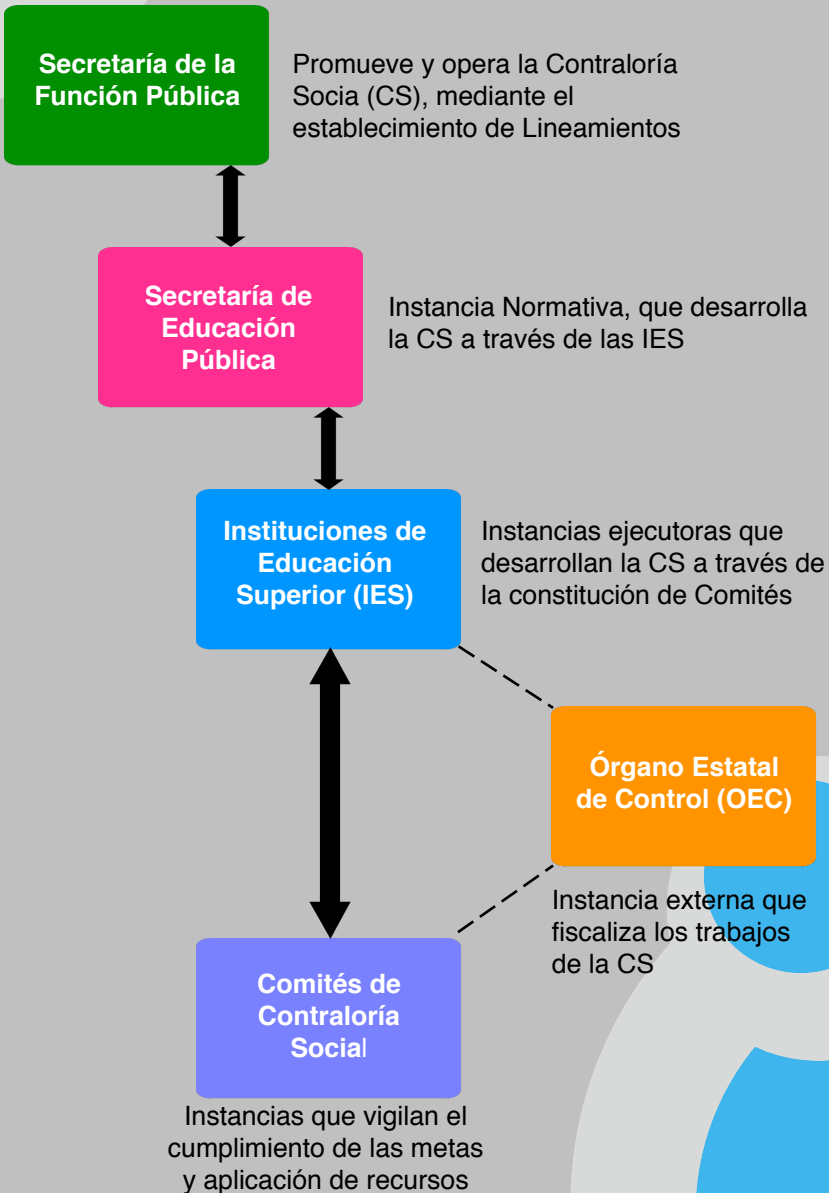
Secretaría de la Función Pública

Promueve y opera la Contraloría Socia (CS), mediante el establecimiento de Lineamientos

Secretaría de Educación Pública

Instancia Normativa, que desarrolla la CS a través de las IES

Instituciones de Educación Superior (IES)

Instancias ejecutoras que desarrollan la CS a través de la constitución de Comités

Órgano Estatal de Control (OEC)

Instancia externa que fiscaliza los trabajos de la CS

Comités de Contraloría Social

Instancias que vigilan el cumplimiento de las metas y aplicación de recursos